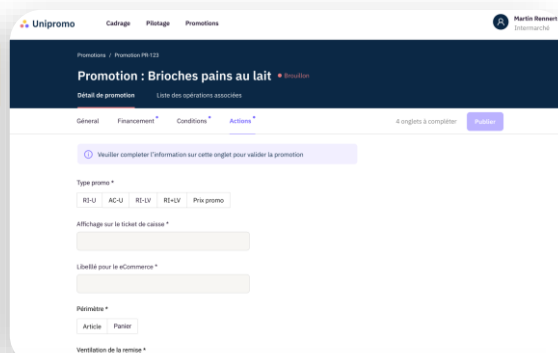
Unipromo Cadrage Pilotage Promotions

Martin Rennert
Intermarché

Promotions / Promotion PR-123

Promotion : Brioches pains au lait • Brouillon

Détail de promotion Liste des opérations associées

Général Financement* Conditions* Actions*

4 onglets à compléter Publier

Veuiller completer l'information sur cette onglet pour valider la promotion

Type promo *

RI-U AC-U RI-LV RI+LV Prix promo

Affichage sur le ticket de caisse *

Libellé pour le eCommerce *

Périmètre *

Article Panier

Ventilation de la remise *